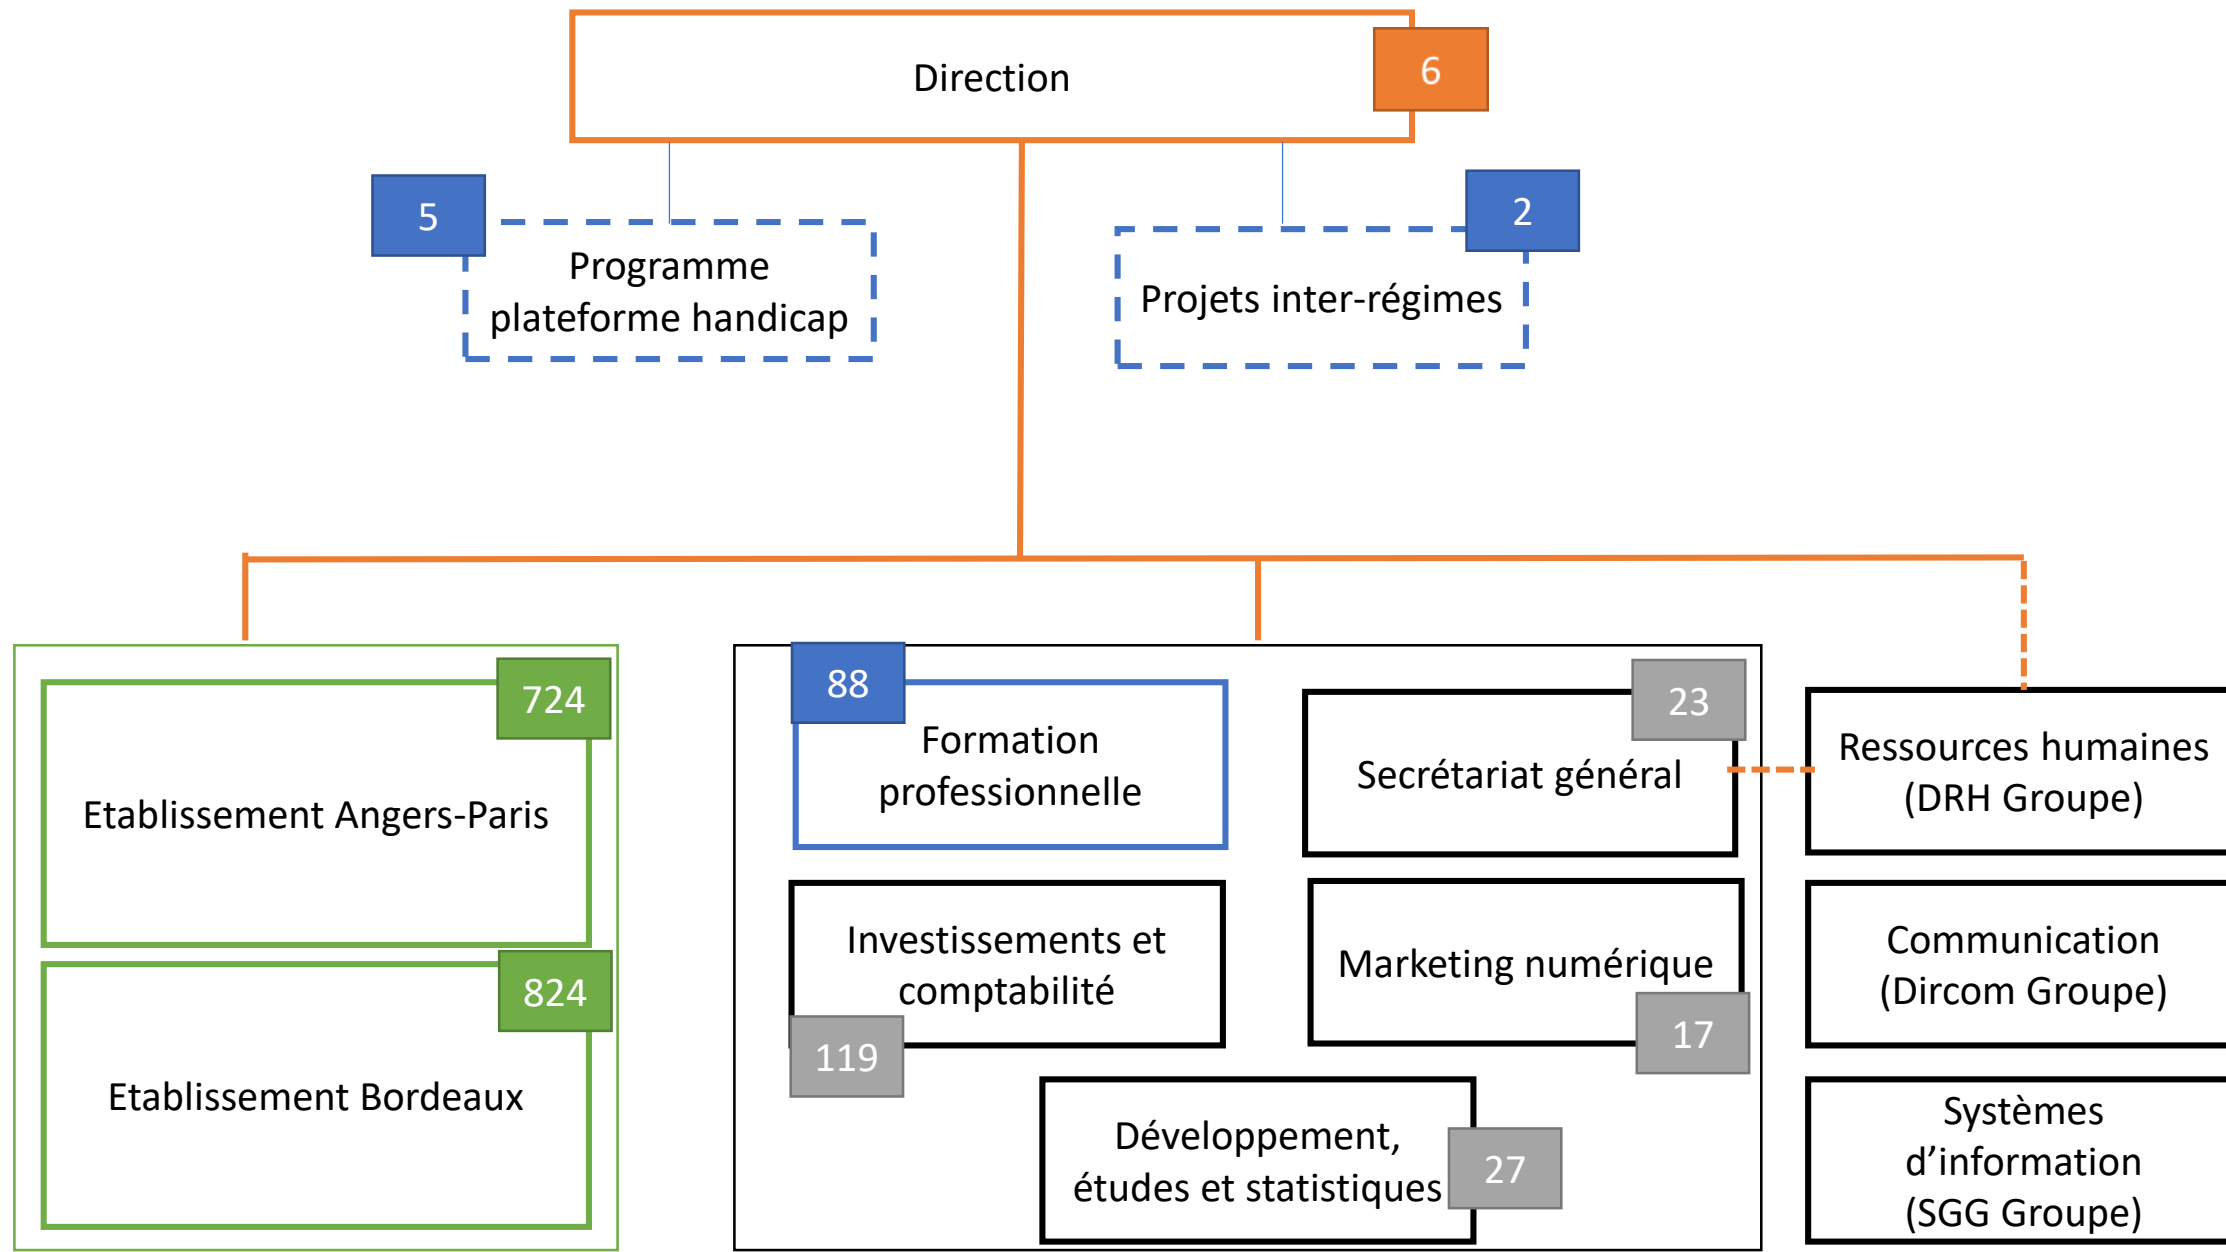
Direction
6

5
Programme plateforme handicap

2
Projets inter-régimes

724
Etablissement Angers-Paris

824
Etablissement Bordeaux

88
Formation professionnelle

23
Secrétariat général

Investissements et comptabilité
119

Marketing numérique
17

Développement, études et statistiques
27

Ressources humaines (DRH Groupe)

Communication (Dircom Groupe)

Systèmes d'information (SGG Groupe)